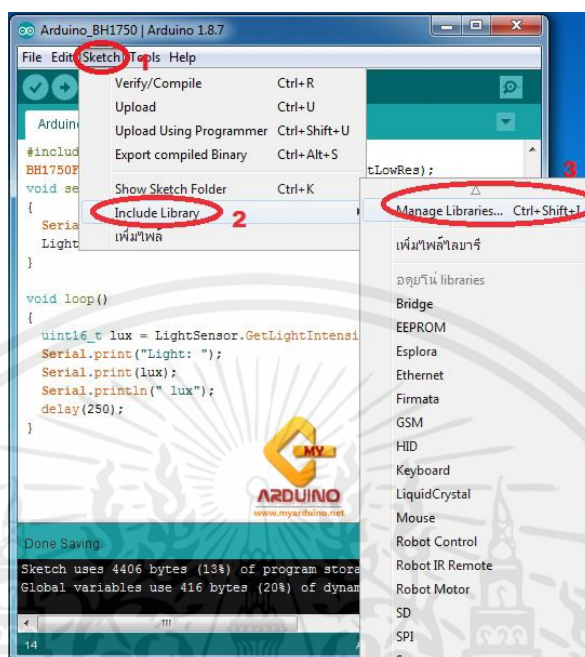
Arduino_BH1750 | Arduino 1.8.7

File Edit Sketch Tools Help

1

Verify/Compile Ctrl+R
Upload Ctrl+U
Upload Using Programmer Ctrl+Shift+U
Export compiled Binary Ctrl+Alt+S
Show Sketch Folder Ctrl+K
Include Library
เพิ่มไฟล์

2

Arduino

#includ
BH1750F
void se
{
Seria
Light
}

tLowRes);

void loop()
{
uint16_t lux = LightSensor.GetLightIntensi
Serial.print("Light: ");
Serial.print(lux);
Serial.println(" lux");
delay(250);
}

3

Manage Libraries... Ctrl+Shift+I
เพิ่มไฟล์ไลบารี่
อดุยริโน่ libraries
Bridge
EEPROM
Esplora
Ethernet
Firmata
GSM
HID
Keyboard
LiquidCrystal
Mouse
Robot Control
Robot IR Remote
Robot Motor
SD
SPI

MY ARDUINO
www.myarduino.net

Done Saving.

Sketch uses 4406 bytes (13%) of program stora
Global variables use 416 bytes (20%) of dynam

14